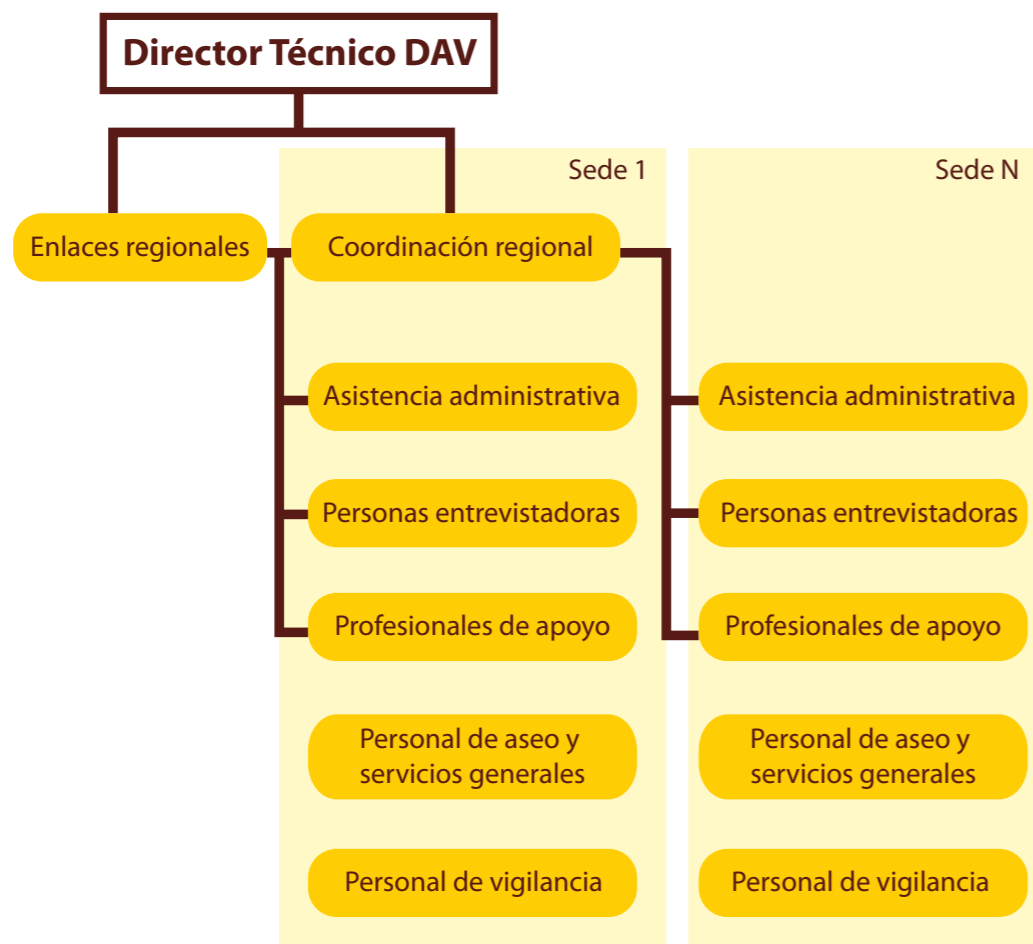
Director Técnico DAV

Sede 1

Sede N

Enlaces regionales

Coordinación regional

Asistencia administrativa

Personas entrevistadoras

Profesionales de apoyo

Personal de aseo y servicios generales

Personal de vigilancia

Asistencia administrativa

Personas entrevistadoras

Profesionales de apoyo

Personal de aseo y servicios generales

Personal de vigilancia